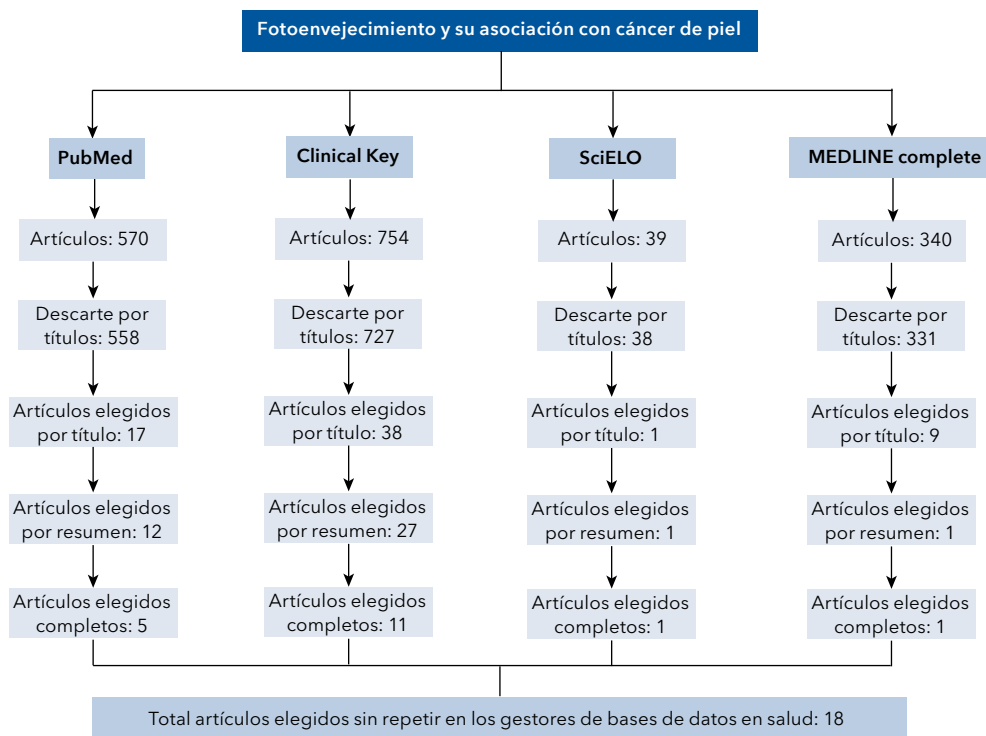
Fotoenvejecimiento y su asociación con cáncer de piel

PubMed

Artículos: 570

Descarte por títulos: 558

Artículos elegidos por título: 17

Artículos elegidos por resumen: 12

Artículos elegidos completos: 5

Clinical Key

Artículos: 754

Descarte por títulos: 727

Artículos elegidos por título: 38

Artículos elegidos por resumen: 27

Artículos elegidos completos: 11

SciELO

Artículos: 39

Descarte por títulos: 38

Artículos elegidos por título: 1

Artículos elegidos por resumen: 1

Artículos elegidos completos: 1

MEDLINE complete

Artículos: 340

Descarte por títulos: 331

Artículos elegidos por título: 9

Artículos elegidos por resumen: 1

Artículos elegidos completos: 1

Total artículos elegidos sin repetir en los gestores de bases de datos en salud: 18